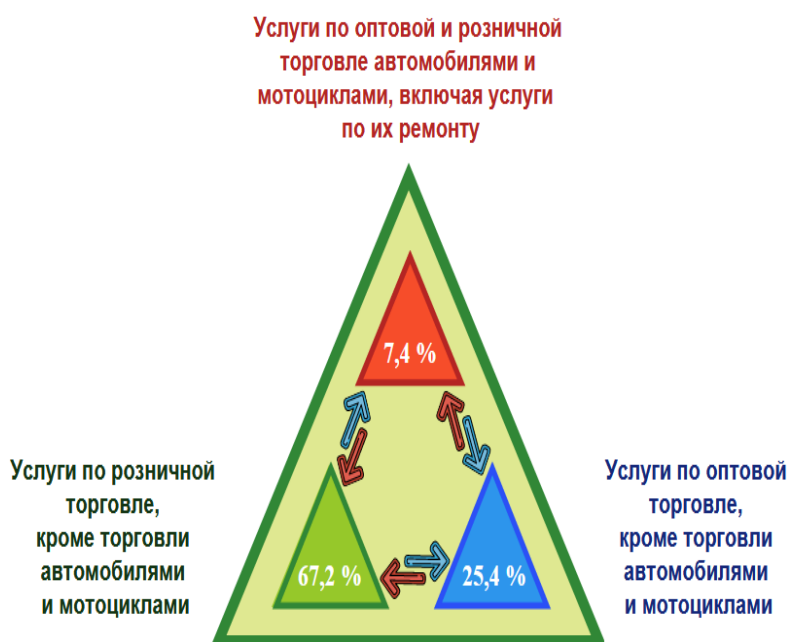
Услуги по оптовой и розничной торговле автомобилями и мотоциклами, включая услуги по их ремонту

7,4 %

Услуги по розничной торговле, кроме торговли автомобилями и мотоциклами

67,2 %

25,4 %

Услуги по оптовой торговле, кроме торговли автомобилями и мотоциклами